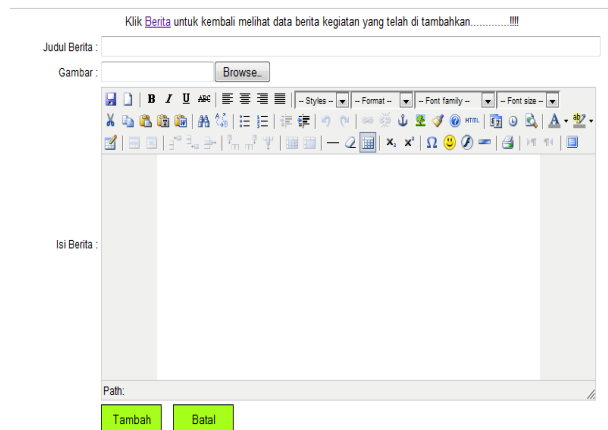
Klik Berita untuk kembali melihat data berita kegiatan yang telah di tambahkan..............!!!!

Judul Berita :

Gambar : Browse..

B I U ABC -- Styles -- -- Format -- -- Font family -- -- Font size --

HTML

$x_2$ $x^2$ Ω

Isi Berita :

Path:

Tambah Batal